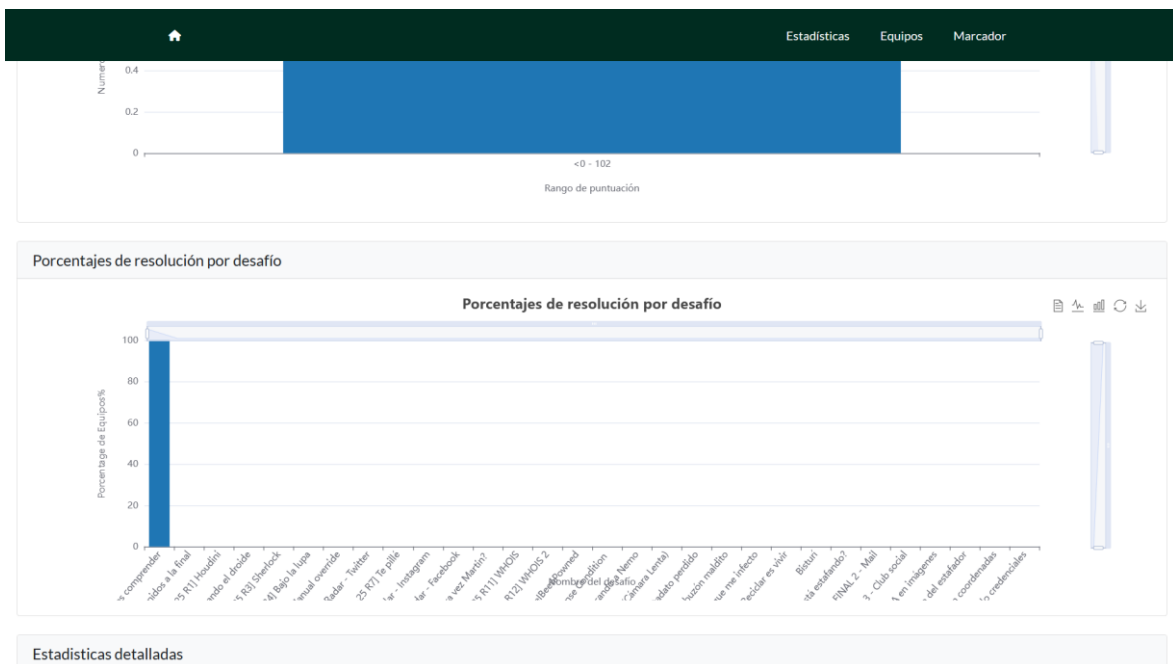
Estadísticas Equipos Marcador

Numer

0.4

0.2

0

<0 - 102

Rango de puntuación

Porcentajes de resolución por desafío

Porcentajes de resolución por desafío

100

80

60

40

20

0

Porcentage de Equipos%

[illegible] comprender
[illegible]idos a la final
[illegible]25 R1] Houdini
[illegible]ando el droide
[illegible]5 R3] Sherlock
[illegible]4] Bajo la lupa
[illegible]anual override
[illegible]Radar - Twitter
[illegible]25 R7] Te pille
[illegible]ar - Instagram
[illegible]ar - Facebook
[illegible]a vez Martin?
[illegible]5 R11] WHOIS
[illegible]R12] WHOIS 2
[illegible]Been Pwned
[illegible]se edition
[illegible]ando Nemo
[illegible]Cámara Lenta)
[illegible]dato perdido
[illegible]buzón maldito
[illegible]ue me infecto
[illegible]Reciclar es vivir
Bisturí
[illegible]tá estafando?
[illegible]FINAL 2 - Mail
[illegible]3 - Club social
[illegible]A en imágenes
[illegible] del estafador
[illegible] coordenadas
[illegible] credenciales

Nombre del desafío

Estadisticas detalladas